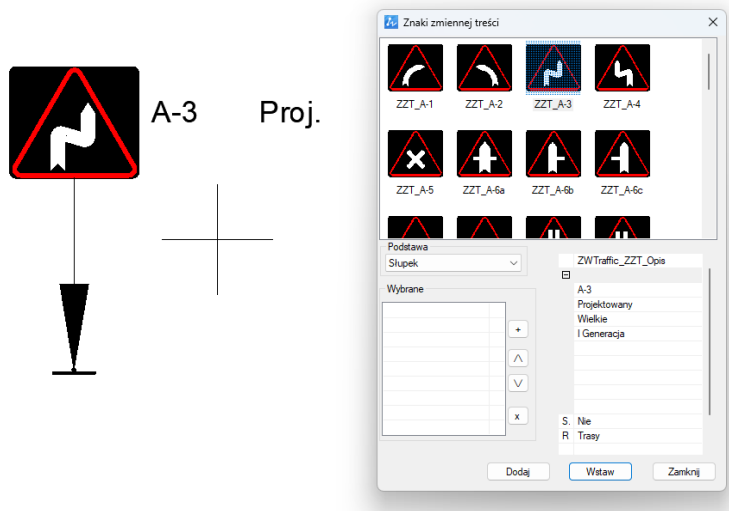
A-3 Proj.

Znaki zmiennej treści

ZZT_A-1
ZZT_A-2
ZZT_A-3
ZZT_A-4
ZZT_A-5
ZZT_A-6a
ZZT_A-6b
ZZT_A-6c

Podstawa
Słupek
Wybrane
+
^
v
x

ZWTraffic_ZZT_Opis
⊟
A-3
Projektowany
Wielkie
I Generacja
S. Nie
R Trasy

Dodaj
Wstaw
Zamknij